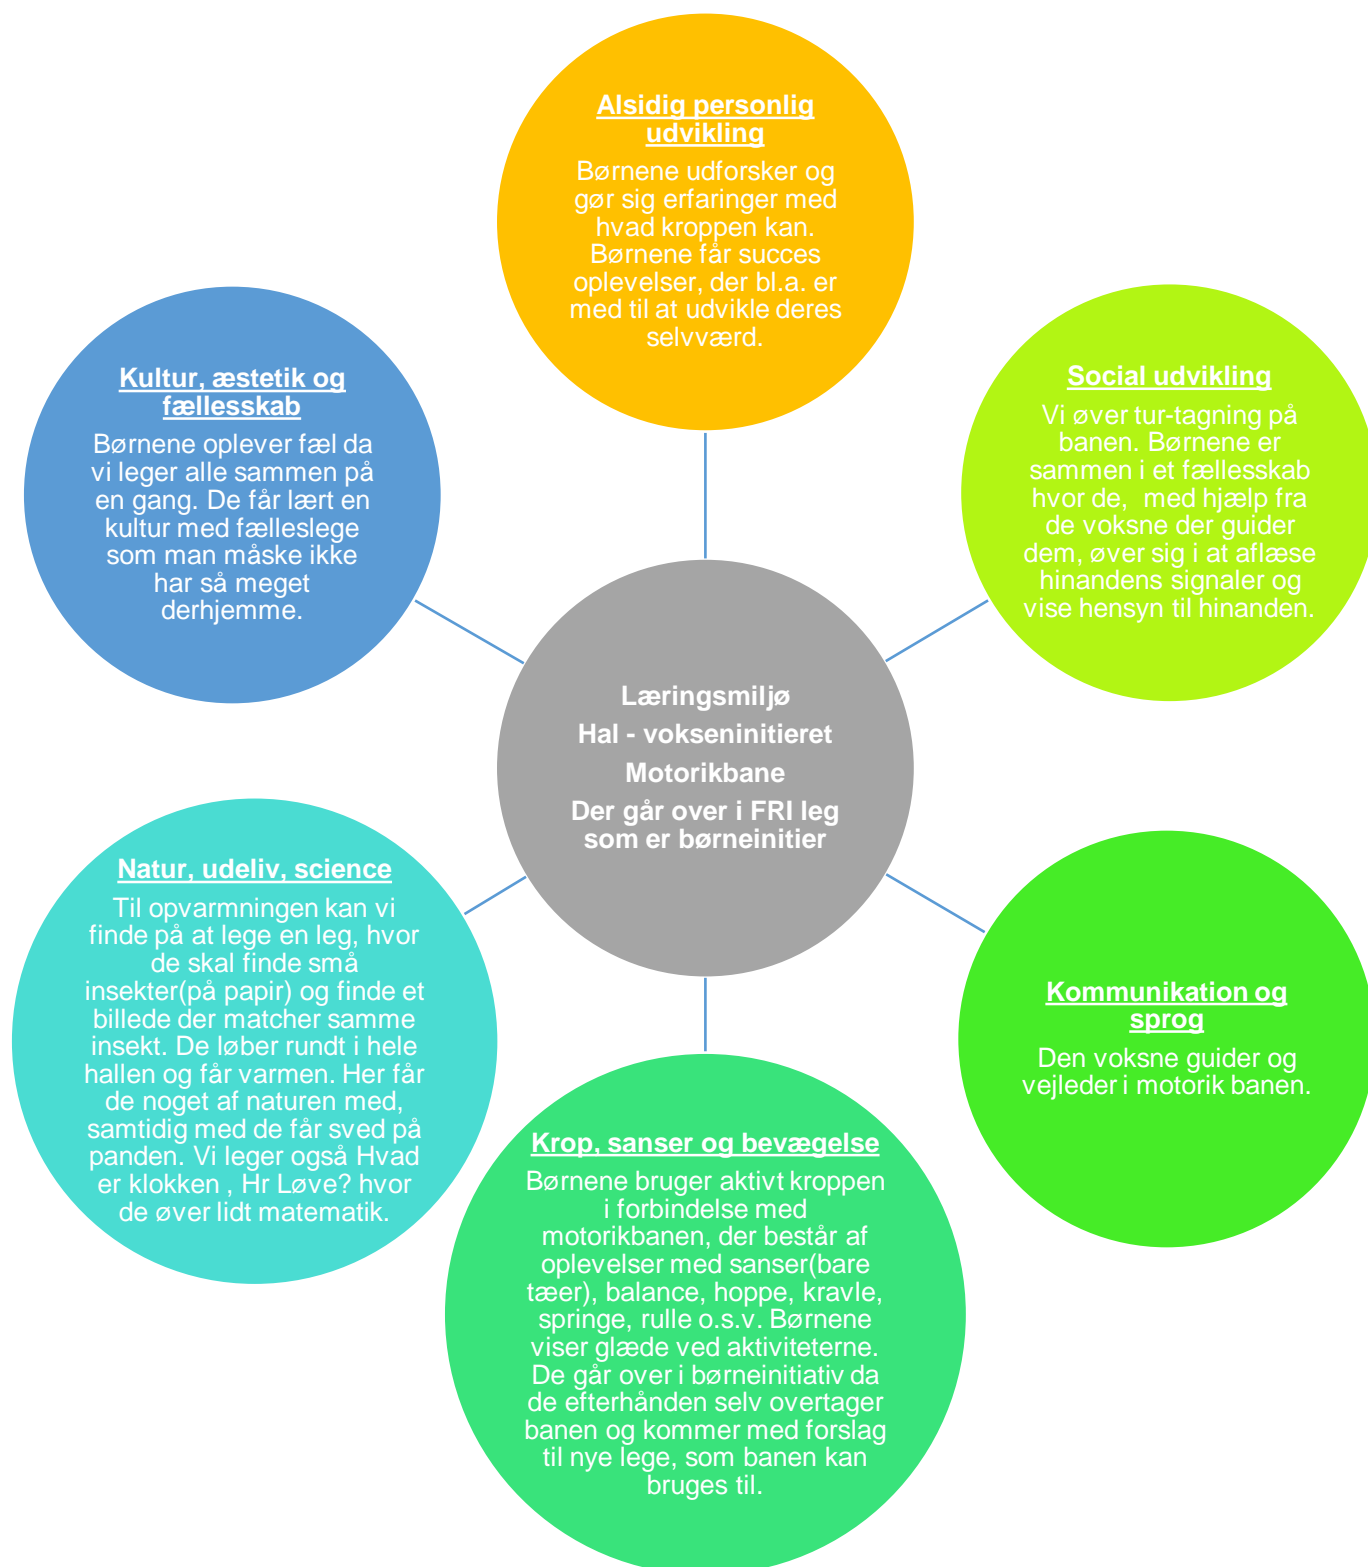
Alsidig personlig udvikling

Børnene udforsker og gør sig erfaringer med hvad kroppen kan. Børnene får succes oplevelser, der bl.a. er med til at udvikle deres selvværd.

Kultur, æstetik og fællesskab

Børnene oplever fæl da vi leger alle sammen på en gang. De får lært en kultur med fælleslege som man måske ikke har så meget derhjemme.

Social udvikling

Vi øver tur-tagning på banen. Børnene er sammen i et fællesskab hvor de, med hjælp fra de voksne der guider dem, øver sig i at aflæse hinandens signaler og vise hensyn til hinanden.

Læringsmiljø

Hal - vokseninitieret

Motorikbane

Der går over i FRI leg som er børneinitier

Natur, udeliv, science

Til opvarmningen kan vi finde på at lege en leg, hvor de skal finde små insekter(på papir) og finde et billede der matcher samme insekt. De løber rundt i hele hallen og får varmen. Her får de noget af naturen med, samtidig med de får sved på panden. Vi leger også Hvad er klokken , Hr Løve? hvor de øver lidt matematik.

Kommunikation og sprog

Den voksne guider og vejleder i motorik banen.

Krop, sanser og bevægelse

Børnene bruger aktivt kroppen i forbindelse med motorikbanen, der består af oplevelser med sanser(bare tæer), balance, hoppe, kravle, springe, rulle o.s.v. Børnene viser glæde ved aktiviteterne. De går over i børneinitiativ da de efterhånden selv overtager banen og kommer med forslag til nye lege, som banen kan bruges til.